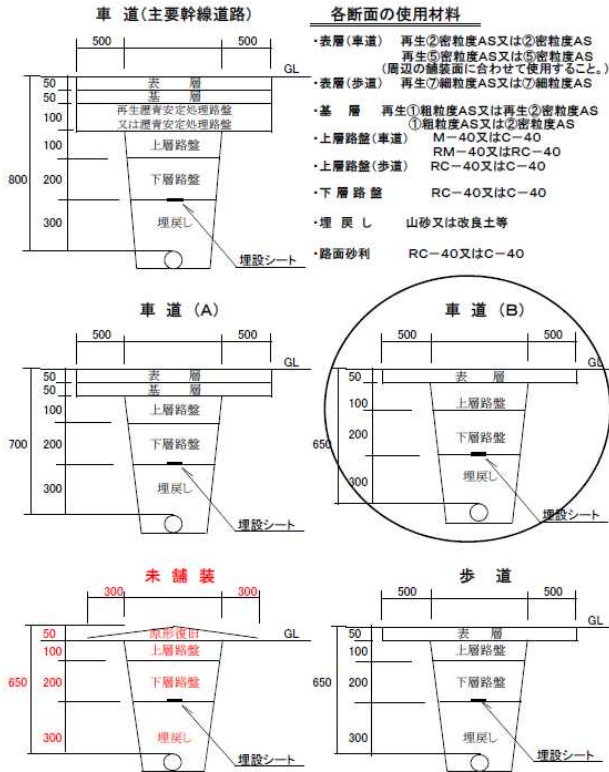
車 道（主要幹線道路）

500　500
GL
50　表 層
50　基 層
100　再生瀝青安定処理路盤 又は瀝青安定処理路盤
100　上層路盤
800　200　下層路盤
300　埋戻し
埋設シート

各断面の使用材料

・表層（車道）　再生②密粒度AS又は②密粒度AS
再生⑤密粒度AS又は⑤密粒度AS
（周辺の舗装面に合わせて使用すること。）
・表層（歩道）　再生⑦細粒度AS又は⑦細粒度AS
・基 層　再生①粗粒度AS又は再生②密粒度AS
①粗粒度AS又は②密粒度AS
・上層路盤（車道）　M－40又はC－40
RM－40又はRC－40
・上層路盤（歩道）　RC－40又はC－40
・下 層 路 盤　RC－40又はC－40
・埋 戻 し　山砂又は改良土等
・路面砂利　RC－40又はC－40

車 道（A）

500　500
GL
50　表 層
50　基 層
100　上層路盤
700　200　下層路盤
300　埋戻し
埋設シート

車 道（B）

500　500
GL
50　表 層
100　上層路盤
650　200　下層路盤
300　埋戻し
埋設シート

未 舗 装

300　300
50　原形復旧　GL
100　上層路盤
650　200　下層路盤
300　埋戻し
埋設シート

歩 道

500　500
GL
50　表 層
100　上層路盤
650　200　下層路盤
300　埋戻し
埋設シート